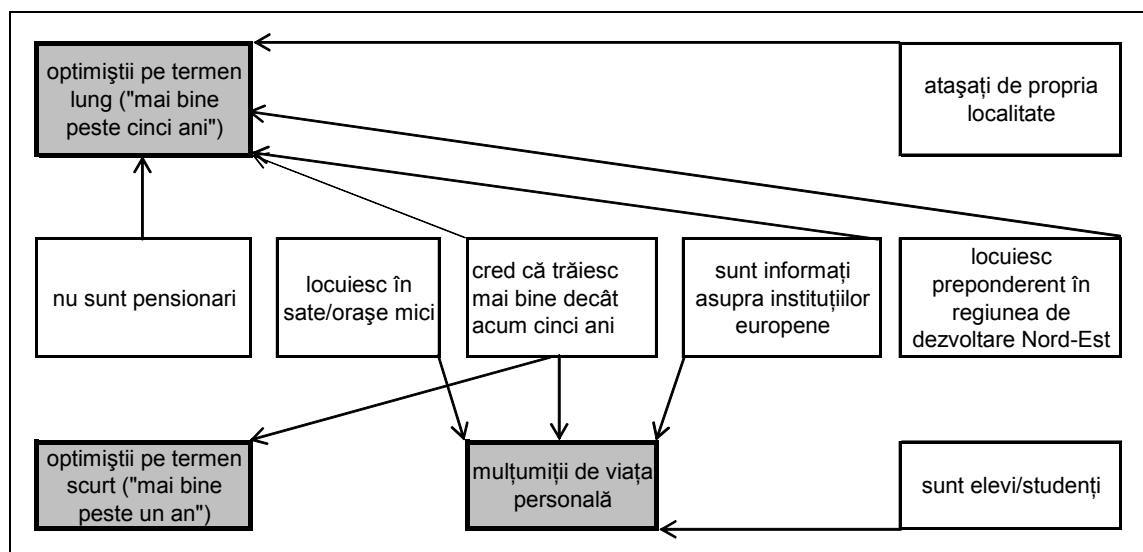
optimiştii pe termen lung ("mai bine peste cinci ani")

ataşaţi de propria localitate

nu sunt pensionari

locuiesc în sate/oraşe mici

cred că trăiesc mai bine decât acum cinci ani

sunt informaţi asupra instituţiilor europene

locuiesc preponderent în regiunea de dezvoltare Nord-Est

optimiştii pe termen scurt ("mai bine peste un an")

mulţumiţii de viaţa personală

sunt elevi/studenţi